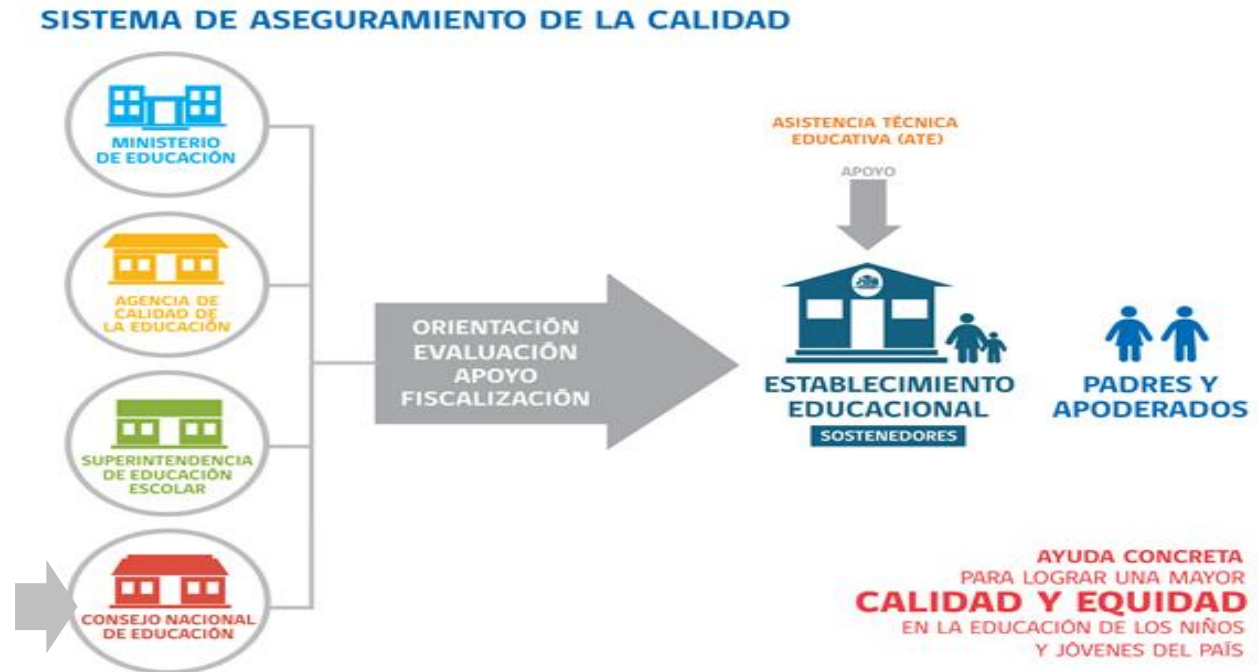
SISTEMA DE ASEGURAMIENTO DE LA CALIDAD

MINISTERIO DE EDUCACIÓN

AGENCIA DE CALIDAD DE LA EDUCACIÓN

SUPERINTENDENCIA DE EDUCACIÓN ESCOLAR

CONSEJO NACIONAL DE EDUCACIÓN

ORIENTACIÓN
EVALUACIÓN
APOYO
FISCALIZACIÓN

ASISTENCIA TÉCNICA EDUCATIVA (ATE)

APOYO

ESTABLECIMIENTO EDUCACIONAL

SOSTENEDORES

PADRES Y APODERADOS

AYUDA CONCRETA
PARA LOGRAR UNA MAYOR
CALIDAD Y EQUIDAD
EN LA EDUCACIÓN DE LOS NIÑOS
Y JÓVENES DEL PAÍS